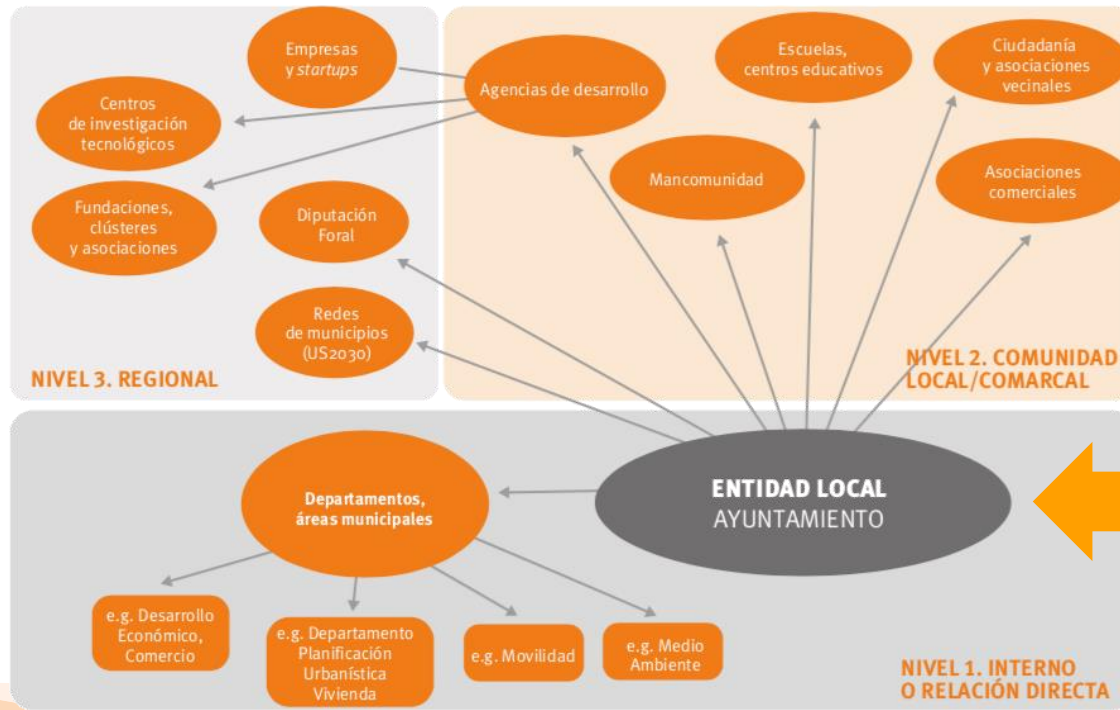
Empresas y *startups*

Agencias de desarrollo

Centros de investigación tecnológicos

Fundaciones, clústeres y asociaciones

Diputación Foral

Redes de municipios (US2030)

NIVEL 3. REGIONAL

Escuelas, centros educativos

Ciudadanía y asociaciones vecinales

Mancomunidad

Asociaciones comerciales

NIVEL 2. COMUNIDAD LOCAL/COMARCAL

Departamentos, áreas municipales

ENTIDAD LOCAL
AYUNTAMIENTO

e.g. Desarrollo Económico, Comercio

e.g. Departamento Planificación Urbanística Vivienda

e.g. Movilidad

e.g. Medio Ambiente

NIVEL 1. INTERNO O RELACIÓN DIRECTA